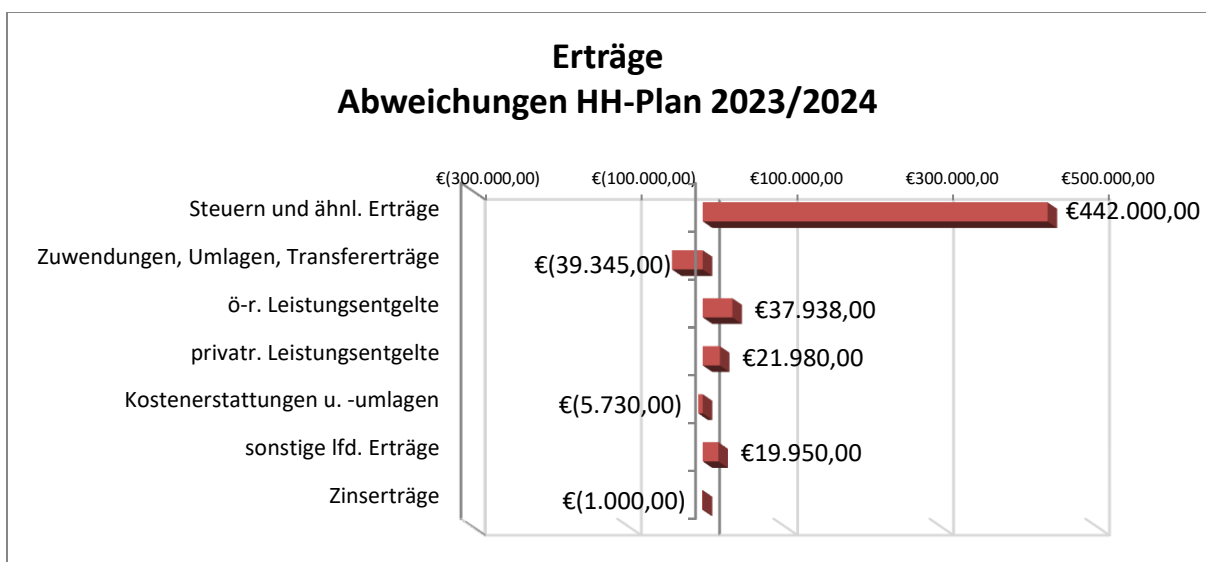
Erträge
Abweichungen HH-Plan 2023/2024

€(300.000,00) €(100.000,00) €100.000,00 €300.000,00 €500.000,00

Steuern und ähnl. Erträge €442.000,00
Zuwendungen, Umlagen, Transfererträge €(39.345,00)
ö-r. Leistungsentgelte €37.938,00
privatr. Leistungsentgelte €21.980,00
Kostenerstattungen u. -umlagen €(5.730,00)
sonstige lfd. Erträge €19.950,00
Zinserträge €(1.000,00)